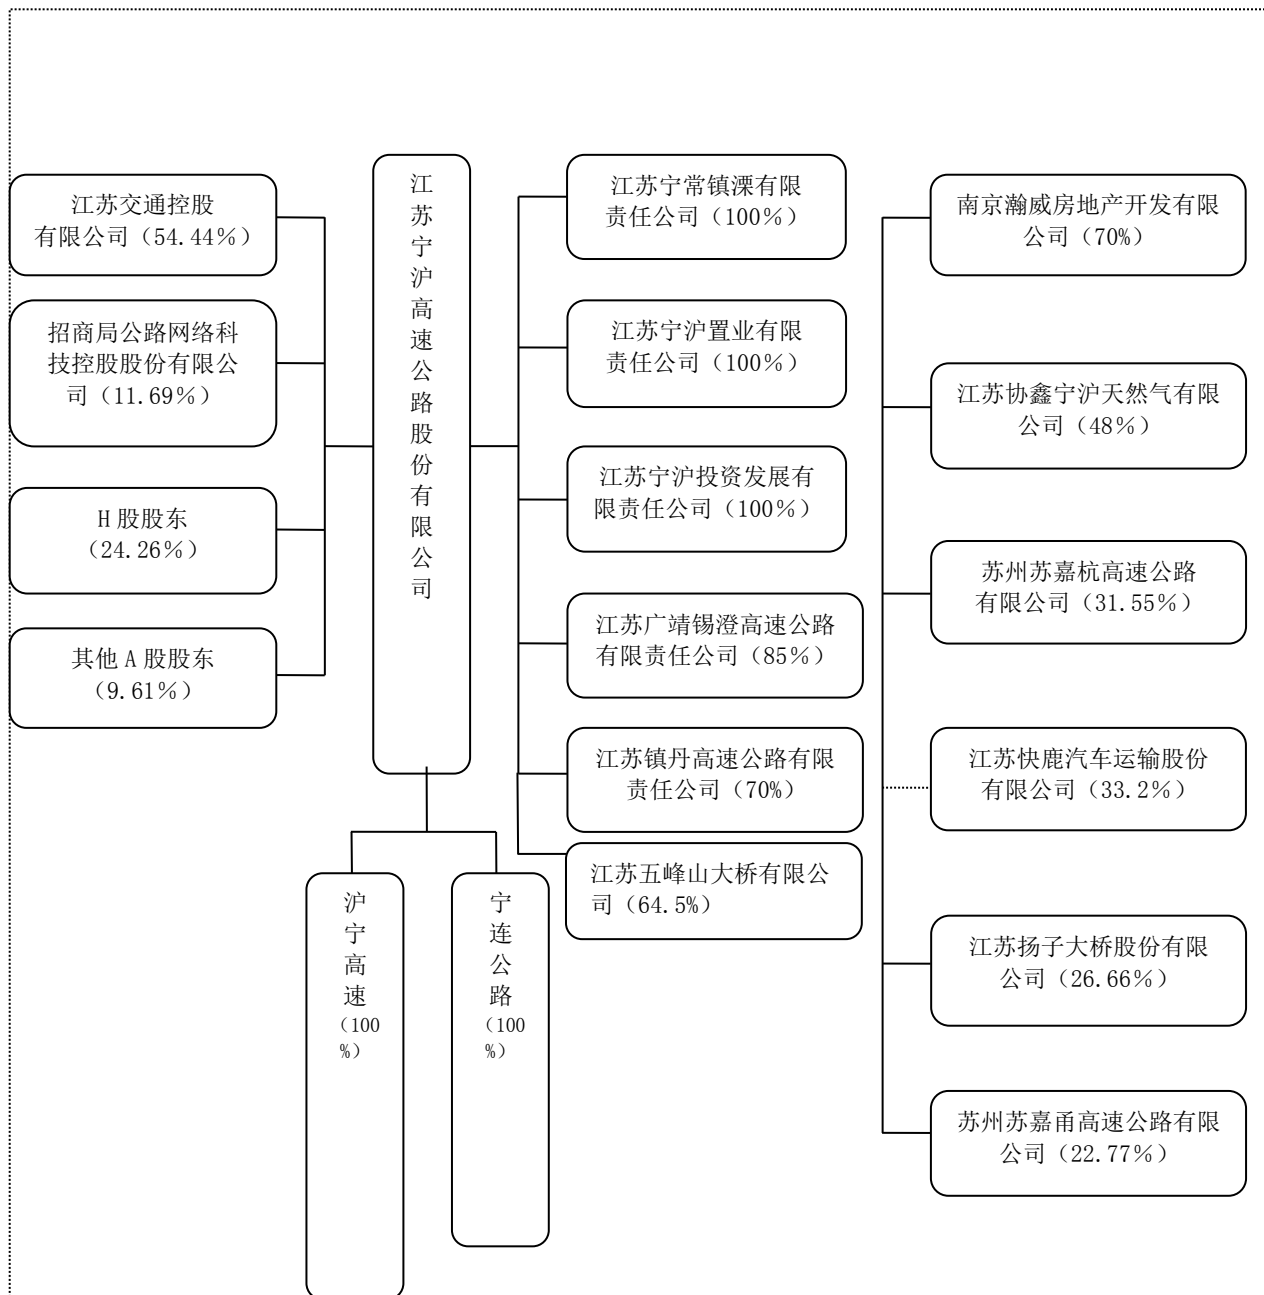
江苏交通控股有限公司（54.44％）

招商局公路网络科技控股股份有限公司（11.69％）

H 股股东（24.26％）

其他 A 股股东（9.61％）

江苏宁沪高速公路股份有限公司

江苏宁常镇溧有限责任公司（100％）

江苏宁沪置业有限责任公司（100％）

江苏宁沪投资发展有限责任公司（100％）

江苏广靖锡澄高速公路有限责任公司（85％）

江苏镇丹高速公路有限责任公司（70%）

江苏五峰山大桥有限公司（64.5%）

南京瀚威房地产开发有限公司（70%）

江苏协鑫宁沪天然气有限公司（48％）

苏州苏嘉杭高速公路有限公司（31.55％）

江苏快鹿汽车运输股份有限公司（33.2％）

江苏扬子大桥股份有限公司（26.66％）

苏州苏嘉甬高速公路有限公司（22.77％）

沪宁高速（100%）

宁连公路（100%）